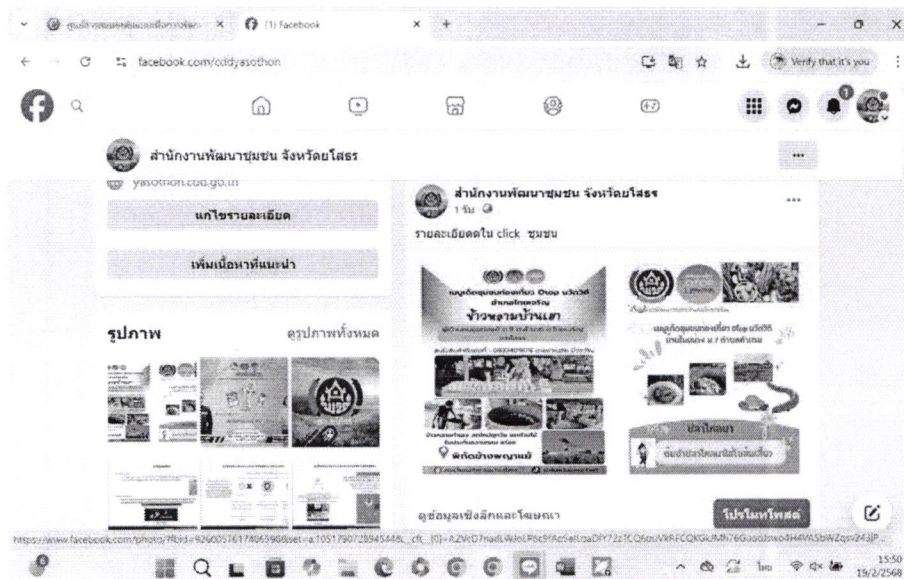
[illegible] × (1) Facebook × +

facebook.com/cddyasothon

Verify that it's you

สำนักงานพัฒนาชุมชน จังหวัดยโสธร

yasothon.cdd.go.th

แก้ไขรายละเอียด

เพิ่มเนื้อหาที่แนะนำ

รูปภาพ

ดูรูปภาพทั้งหมด

สำนักงานพัฒนาชุมชน จังหวัดยโสธร

1 วัน

รายละเอียดใน click ชุมชน

ข้าวหลามบ้านแท

พิกัดบ้านพญาแม่

ปลาใหญ่

ดูข้อมูลเชิงลึกและโฆษณา

โปรโมทโพสต์

https://www.facebook.com/photo/?fbid=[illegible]

15:50
19/2/2568